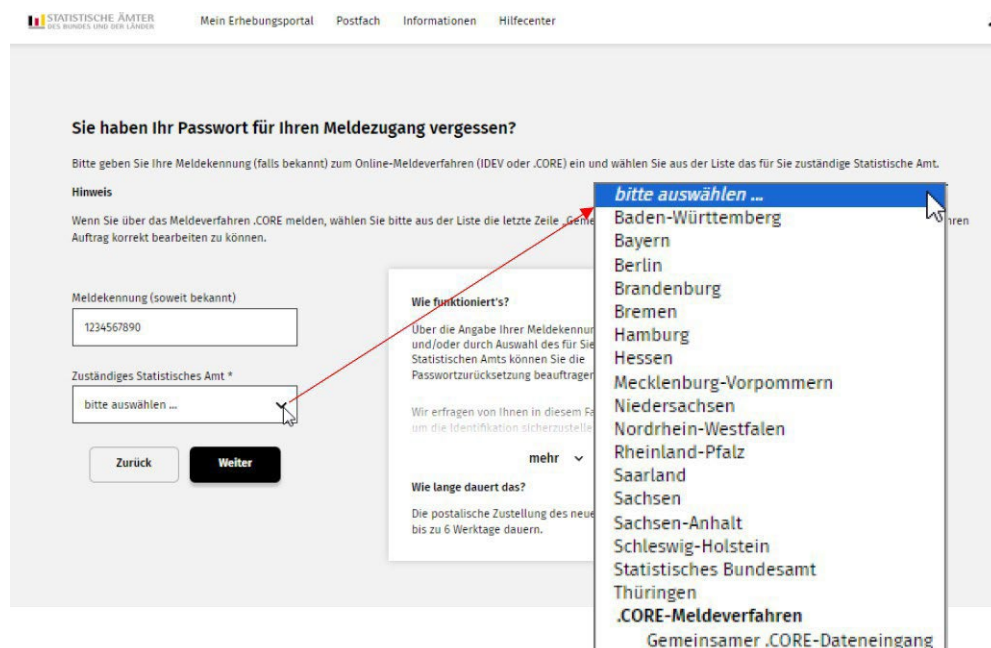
STATISTISCHE ÄMTER DES BUNDES UND DER LÄNDER

Mein Erhebungsportal Postfach Informationen Hilfecenter

Sie haben Ihr Passwort für Ihren Meldezugang vergessen?

Bitte geben Sie Ihre Meldekennung (falls bekannt) zum Online-Meldeverfahren (IDEV oder .CORE) ein und wählen Sie aus der Liste das für Sie zuständige Statistische Amt.

Hinweis

Wenn Sie über das Meldeverfahren .CORE melden, wählen Sie bitte aus der Liste die letzte Zeile „Geme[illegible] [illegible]ren Auftrag korrekt bearbeiten zu können.

Meldekennung (soweit bekannt)

1234567890

Zuständiges Statistisches Amt *

bitte auswählen ...

Zurück

Weiter

Wie funktioniert's?

Über die Angabe Ihrer Meldekennun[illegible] und/oder durch Auswahl des für Sie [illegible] Statistischen Amts können Sie die Passwortzurücksetzung beauftrage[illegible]

Wir erfragen von Ihnen in diesem Fa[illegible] um die Identifikation sicherzustelle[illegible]

mehr

Wie lange dauert das?

Die postalische Zustellung des neue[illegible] bis zu 6 Werktage dauern.

bitte auswählen ...
Baden-Württemberg
Bayern
Berlin
Brandenburg
Bremen
Hamburg
Hessen
Mecklenburg-Vorpommern
Niedersachsen
Nordrhein-Westfalen
Rheinland-Pfalz
Saarland
Sachsen
Sachsen-Anhalt
Schleswig-Holstein
Statistisches Bundesamt
Thüringen
.CORE-Meldeverfahren
Gemeinsamer .CORE-Dateneingang